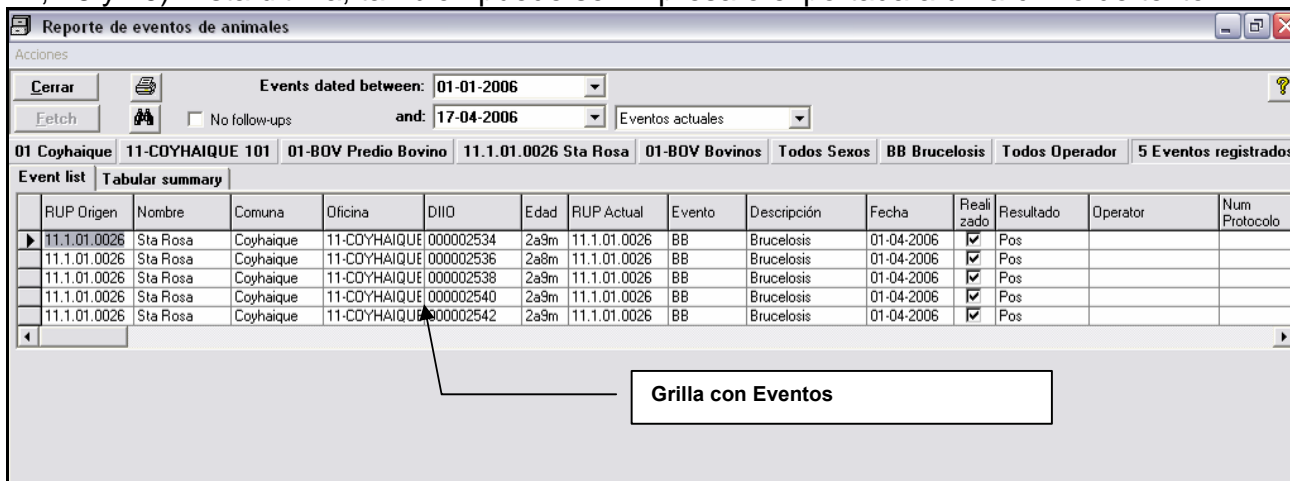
Reporte de eventos de animales

Acciones

Cerrar

Fetch

No follow-ups

Events dated between: 01-01-2006

and: 17-04-2006

Eventos actuales

01 Coyhaique | 11-COYHAIQUE 101 | 01-BOV Predio Bovino | 11.1.01.0026 Sta Rosa | 01-BOV Bovinos | Todos Sexos | BB Brucelosis | Todos Operador | 5 Eventos registrados

Event list | Tabular summary

| RUP Origen | Nombre | Comuna | Oficina | DIIO | Edad | RUP Actual | Evento | Descripción | Fecha | Realizado | Resultado | Operator | Num Protocolo |
|---|---|---|---|---|---|---|---|---|---|---|---|---|---|
| 11.1.01.0026 | Sta Rosa | Coyhaique | 11-COYHAIQUE | 000002534 | 2a9m | 11.1.01.0026 | BB | Brucelosis | 01-04-2006 | ☑ | Pos | | |
| 11.1.01.0026 | Sta Rosa | Coyhaique | 11-COYHAIQUE | 000002536 | 2a8m | 11.1.01.0026 | BB | Brucelosis | 01-04-2006 | ☑ | Pos | | |
| 11.1.01.0026 | Sta Rosa | Coyhaique | 11-COYHAIQUE | 000002538 | 2a9m | 11.1.01.0026 | BB | Brucelosis | 01-04-2006 | ☑ | Pos | | |
| 11.1.01.0026 | Sta Rosa | Coyhaique | 11-COYHAIQUE | 000002540 | 2a9m | 11.1.01.0026 | BB | Brucelosis | 01-04-2006 | ☑ | Pos | | |
| 11.1.01.0026 | Sta Rosa | Coyhaique | 11-COYHAIQUE | 000002542 | 2a9m | 11.1.01.0026 | BB | Brucelosis | 01-04-2006 | ☑ | Pos | | |

Grilla con Eventos